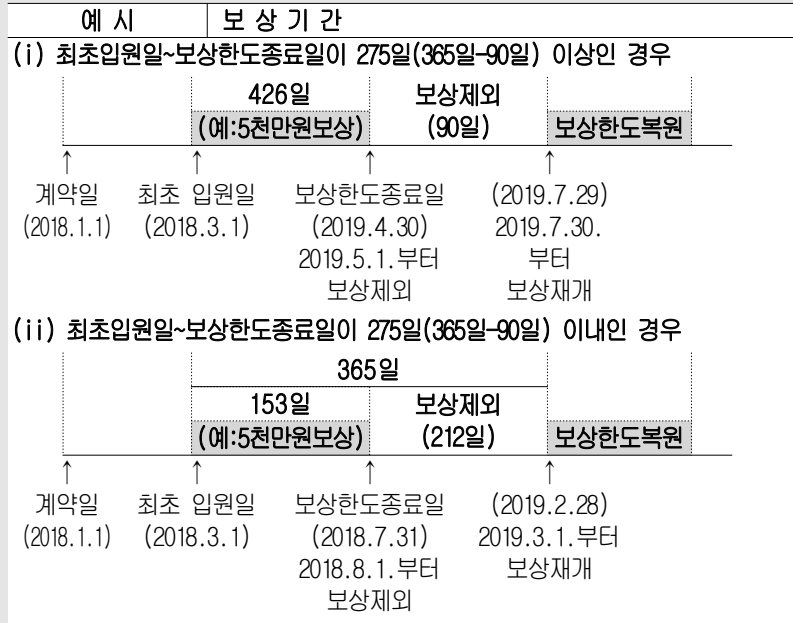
| 예 시 | 보 상 기 간 |
|---|---|

(i) 최초입원일~보상한도종료일이 275일(365일-90일) 이상인 경우

426일
(예:5천만원보상)
보상제외
(90일)
보상한도복원

↑ ↑ ↑ ↑

계약일
(2018.1.1)

최초 입원일
(2018.3.1)

보상한도종료일
(2019.4.30)
2019.5.1.부터
보상제외

(2019.7.29)
2019.7.30.
부터
보상재개

(ii) 최초입원일~보상한도종료일이 275일(365일-90일) 이내인 경우

365일

153일
(예:5천만원보상)
보상제외
(212일)
보상한도복원

↑ ↑ ↑ ↑

계약일
(2018.1.1)

최초 입원일
(2018.3.1)

보상한도종료일
(2018.7.31)
2018.8.1.부터
보상제외

(2019.2.28)
2019.3.1.부터
보상재개